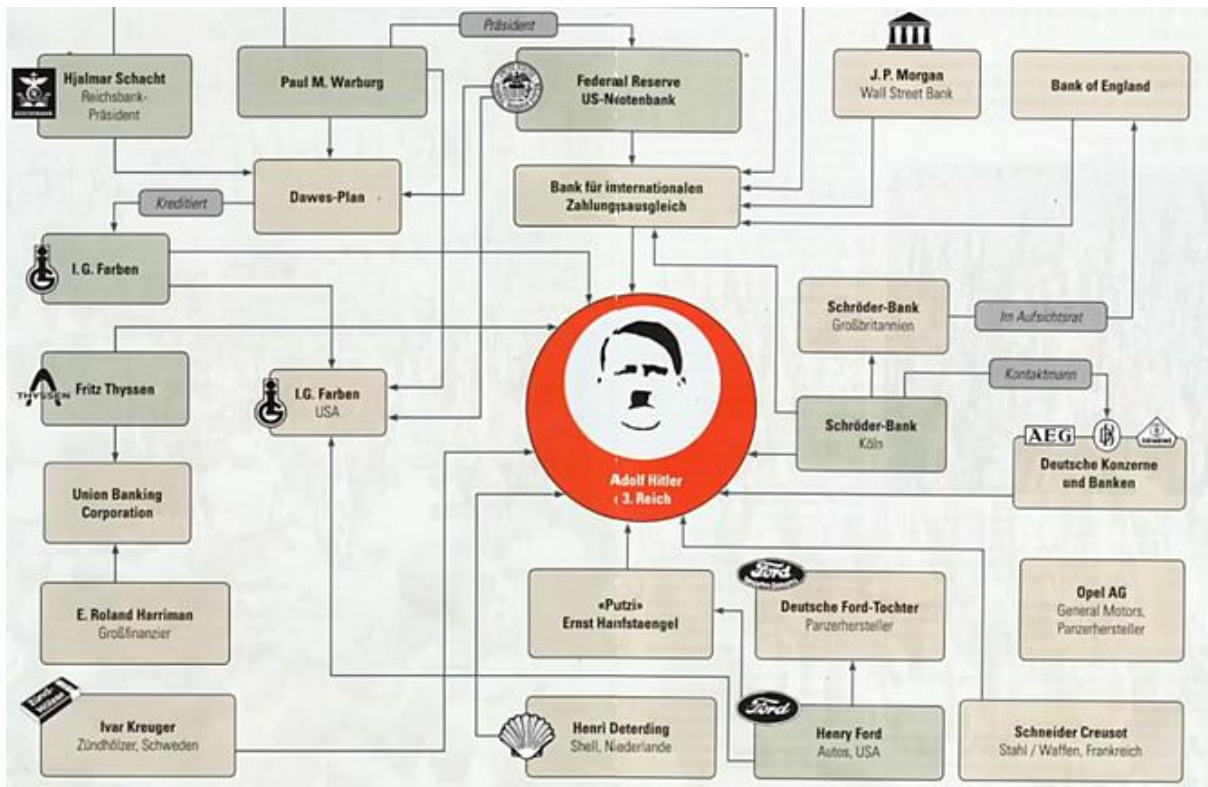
Präsident

Hjalmar Schacht
Reichsbank-Präsident

Paul M. Warburg

Federal Reserve
US-Notenbank

J. P. Morgan
Wall Street Bank

Bank of England

Dawes-Plan

Kreditiert

Bank für internationalen Zahlungsausgleich

I. G. Farben

Schröder-Bank
Großbritannien

Im Aufsichtsrat

Kontaktmann

Fritz Thyssen

THYSSEN

I.G. Farben
USA

Schröder-Bank
Köln

AEG

Deutsche Konzerne und Banken

Adolf Hitler
3. Reich

Union Banking Corporation

E. Roland Harriman
Großfinanzier

«Putzi»
Ernst Hanfstaengel

Ford

Deutsche Ford-Tochter
Panzerhersteller

Opel AG
General Motors, Panzerhersteller

Ivar Kreuger
Zündhölzer, Schweden

Henri Deterding
Shell, Niederlande

Ford

Henry Ford
Autos, USA

Schneider Creusot
Stahl / Waffen, Frankreich